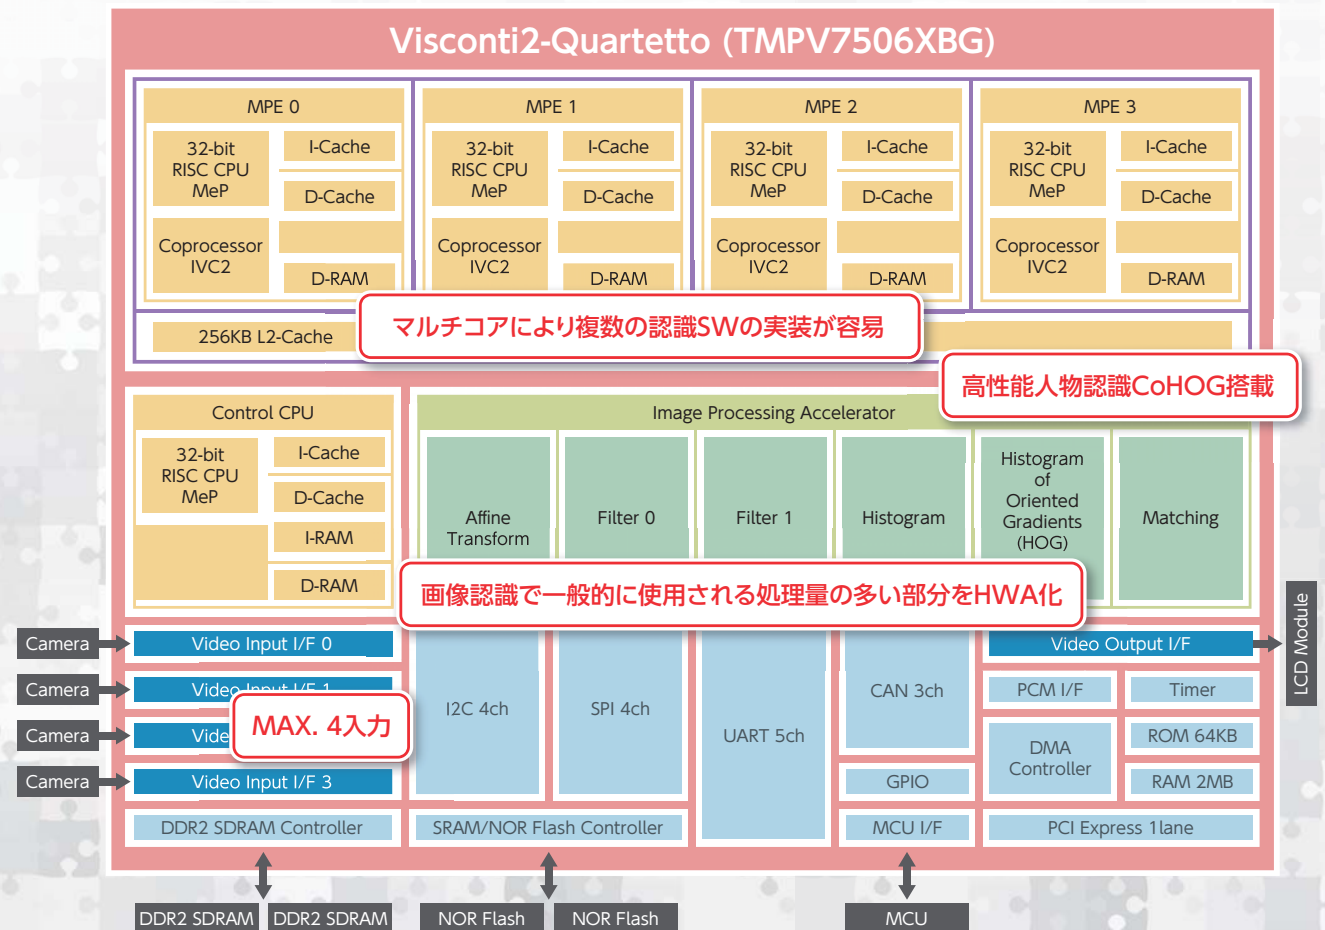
Visconti2-Quartetto (TMPV7506XBG)

MPE 0
32-bit RISC CPU MeP
I-Cache
D-Cache
Coprocessor IVC2
D-RAM

MPE 1
32-bit RISC CPU MeP
I-Cache
D-Cache
Coprocessor IVC2
D-RAM

MPE 2
32-bit RISC CPU MeP
I-Cache
D-Cache
Coprocessor IVC2
D-RAM

MPE 3
32-bit RISC CPU MeP
I-Cache
D-Cache
Coprocessor IVC2
D-RAM

256KB L2-Cache
マルチコアにより複数の認識SWの実装が容易

高性能人物認識CoHOG搭載

Control CPU
32-bit RISC CPU MeP
I-Cache
D-Cache
I-RAM
D-RAM

Image Processing Accelerator
Affine Transform
Filter 0
Filter 1
Histogram
Histogram of Oriented Gradients (HOG)
Matching

画像認識で一般的に使用される処理量の多い部分をHWA化

Camera
Camera
Camera
Camera
Video Input I/F 0
Video Input I/F 1
Vide
MAX. 4入力
Video Input I/F 3
I2C 4ch
SPI 4ch
UART 5ch
CAN 3ch
GPIO
Video Output I/F
PCM I/F
Timer
DMA Controller
ROM 64KB
RAM 2MB
LCD Module
DDR2 SDRAM Controller
SRAM/NOR Flash Controller
MCU I/F
PCI Express 1lane
DDR2 SDRAM
DDR2 SDRAM
NOR Flash
NOR Flash
MCU